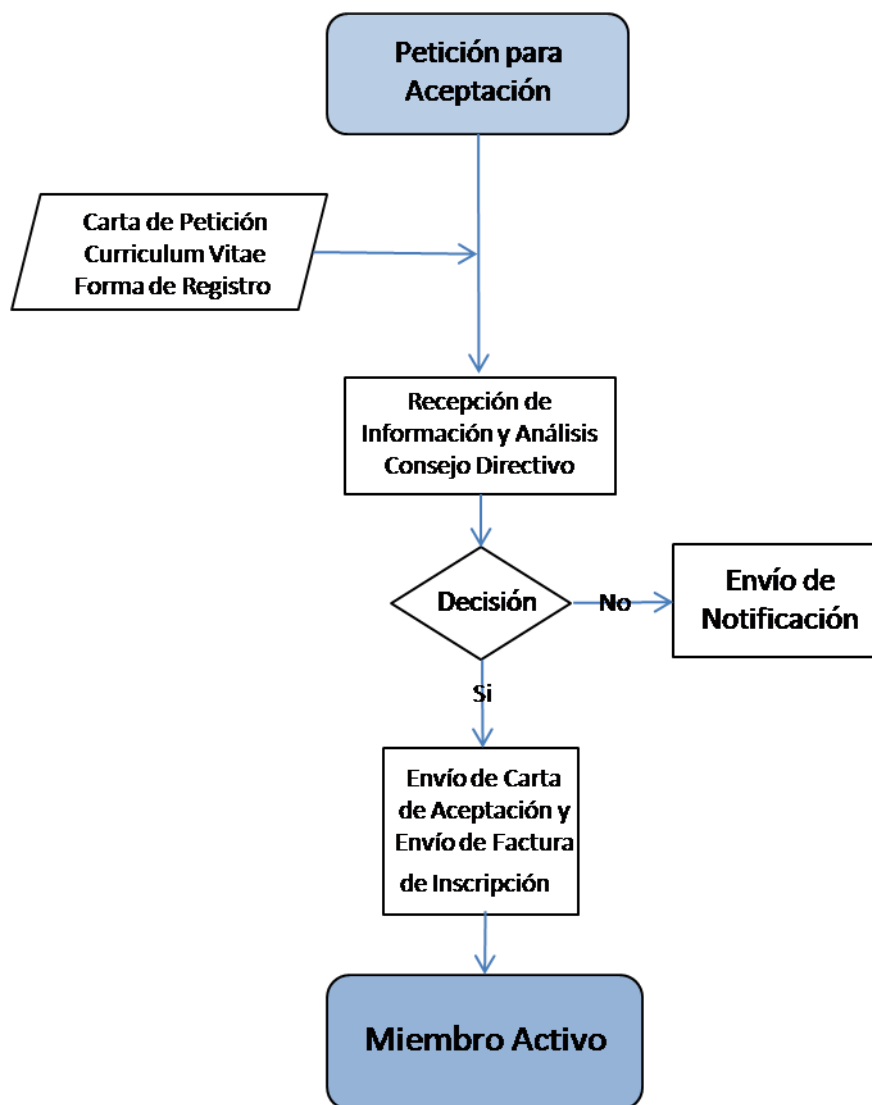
Petición para Aceptación

Carta de Petición
Curriculum Vitae
Forma de Registro

Recepción de Información y Análisis Consejo Directivo

Decisión

No

Envío de Notificación

Si

Envío de Carta de Aceptación y Envío de Factura de Inscripción

Miembro Activo